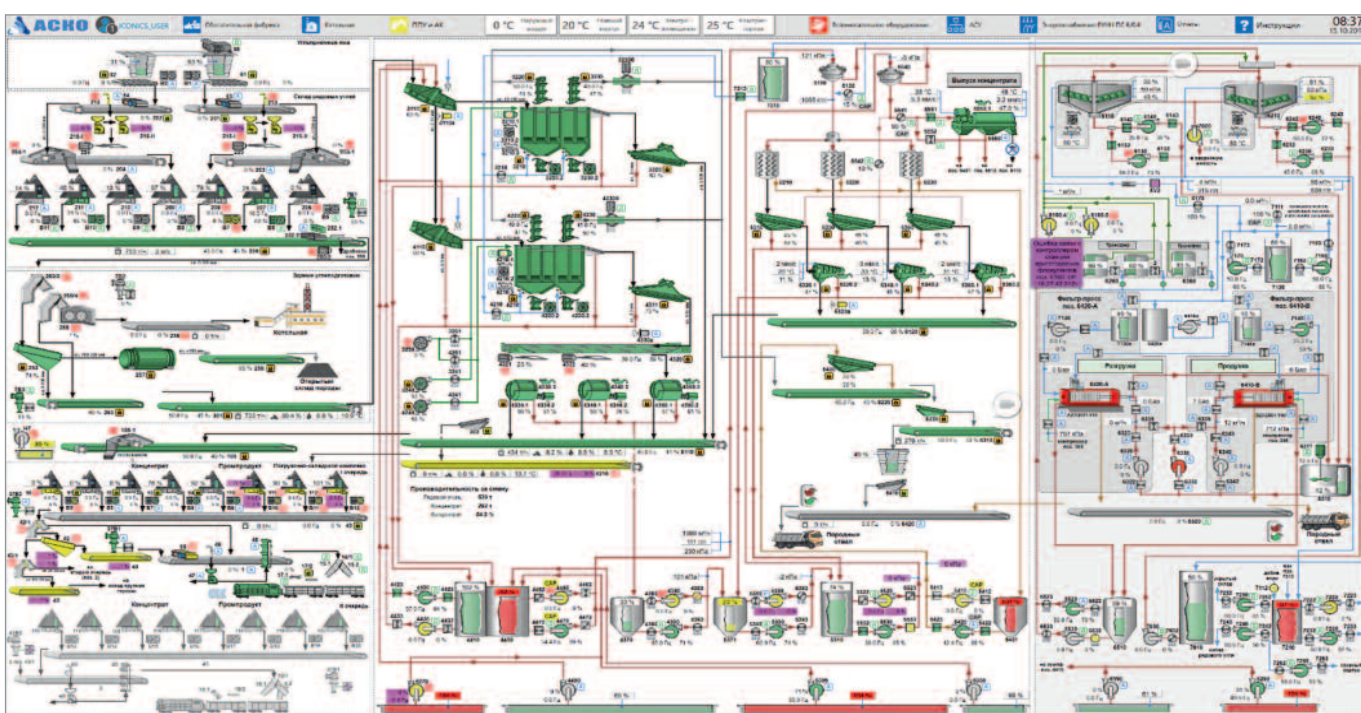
АСКО ICONICS_USER Обогатительная фабрика Котельная ППУ и АК 0 °C 20 °C 24 °C 25 °C Вспомогательное оборудование АЗУ Энергосбережение Отчеты Инструкции 08:37

Угольная яма

Склад рядового угля

Здание углеподготовки

Котельная

Открытый склад породы

Концентрат Промпродукт Погрузочно-складской комплекс

Концентрат Промпродукт В очередь

Выпуск концентрата

Производительность за смену

Фильтр-пресс поз. 6420-А

Фильтр-пресс поз. 6410-Б

Разгрузка

Продувка

Породный отвал

Породный отвал